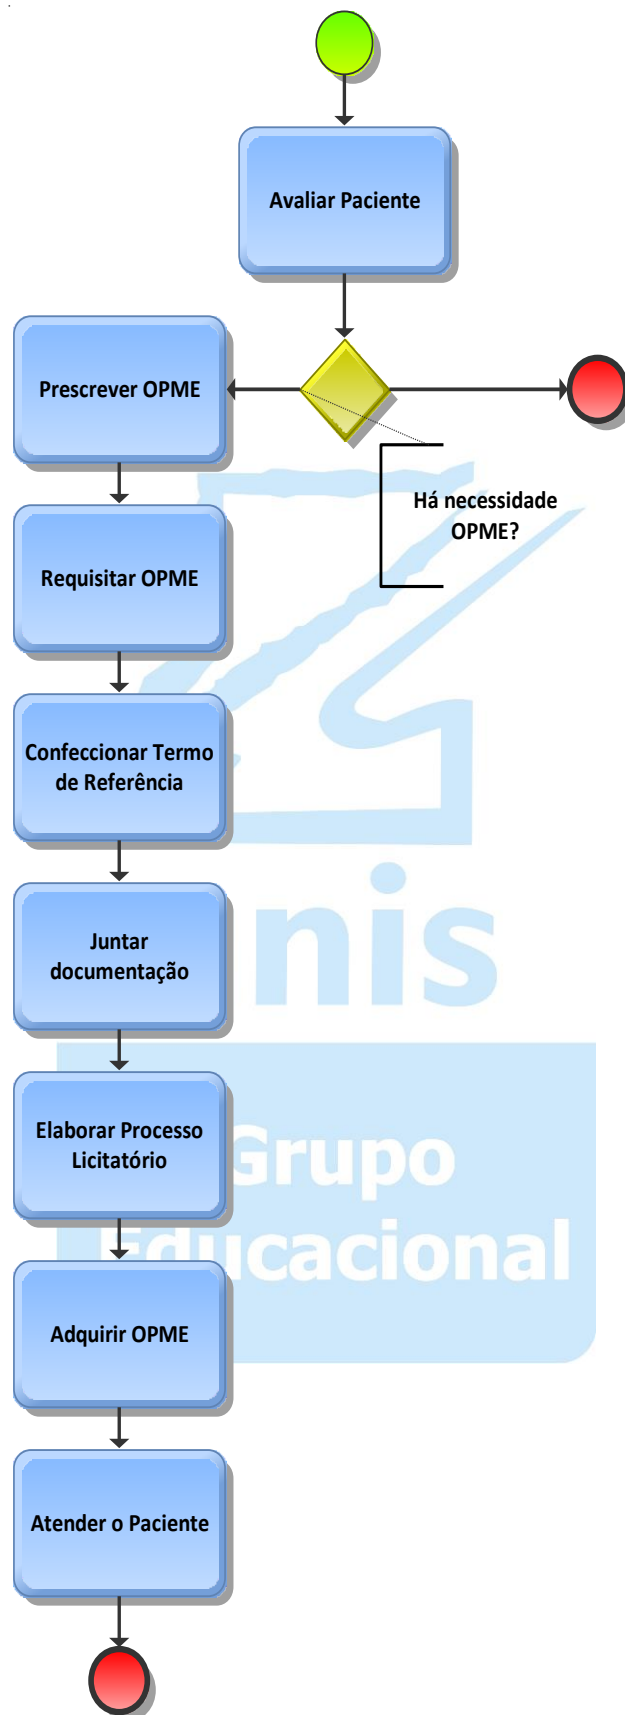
Avaliar Paciente

Prescrever OPME

Há necessidade OPME?

Requisitar OPME

Confeccionar Termo de Referência

Juntar documentação

Elaborar Processo Licitatório

Adquirir OPME

Atender o Paciente

nis
Grupo
Educacional